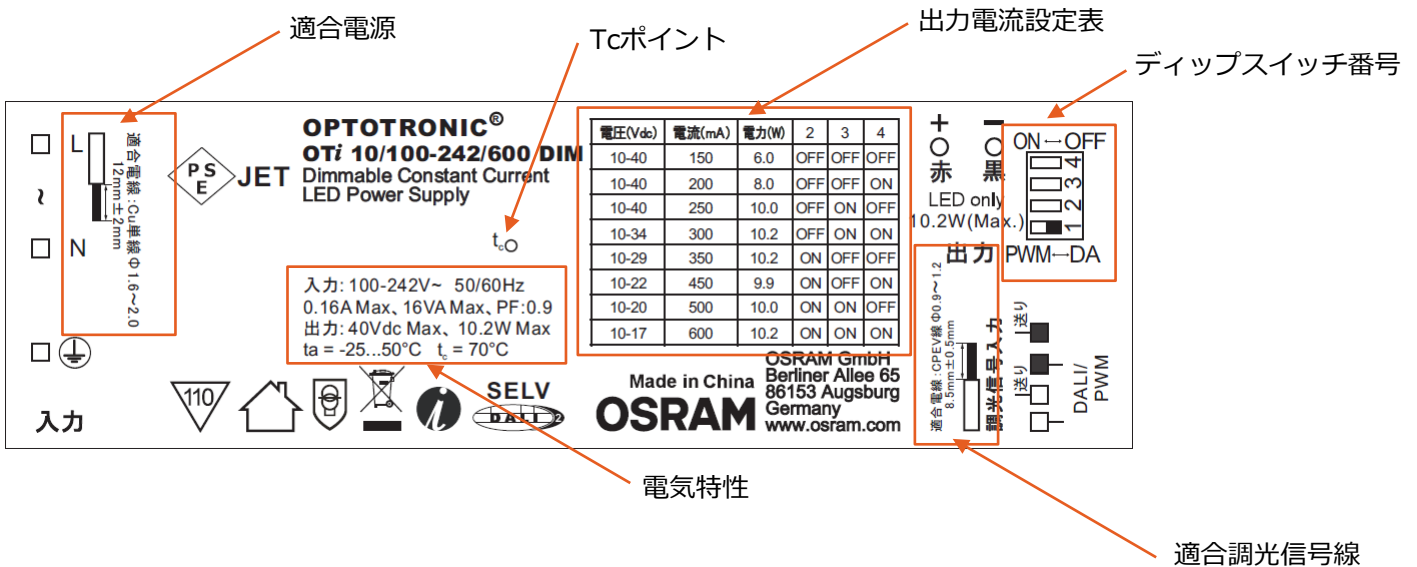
適合電源

Tcポイント

出力電流設定表

ディップスイッチ番号

L

~

N

入力

適合電線：Cu単線Φ1.6~2.0
12mm±2mm

PSE
JET

OPTOTRONIC®
OTi 10/100-242/600 DIM
Dimmable Constant Current
LED Power Supply

$t_c$

入力: 100-242V~ 50/60Hz
0.16A Max、16VA Max、PF:0.9
出力: 40Vdc Max、10.2W Max
ta = -25...50°C $t_c$ = 70°C

| 電圧(Vdc) | 電流(mA) | 電力(W) | 2 | 3 | 4 |
|---|---|---|---|---|---|
| 10-40 | 150 | 6.0 | OFF | OFF | OFF |
| 10-40 | 200 | 8.0 | OFF | OFF | ON |
| 10-40 | 250 | 10.0 | OFF | ON | OFF |
| 10-34 | 300 | 10.2 | OFF | ON | ON |
| 10-29 | 350 | 10.2 | ON | OFF | OFF |
| 10-22 | 450 | 9.9 | ON | OFF | ON |
| 10-20 | 500 | 10.0 | ON | ON | OFF |
| 10-17 | 600 | 10.2 | ON | ON | ON |

+ 赤
− 黒
LED only
10.2W(Max.)
出力

ON↔OFF
4
3
2
1
PWM↔DA

適合電線：CPEV線Φ0.9~1.2
8.5mm±0.5mm
調光信号入力

送り
送り
DALI/
PWM

110

SELV
DALI

Made in China
OSRAM

OSRAM GmbH
Berliner Allee 65
86153 Augsburg
Germany
www.osram.com

電気特性

適合調光信号線